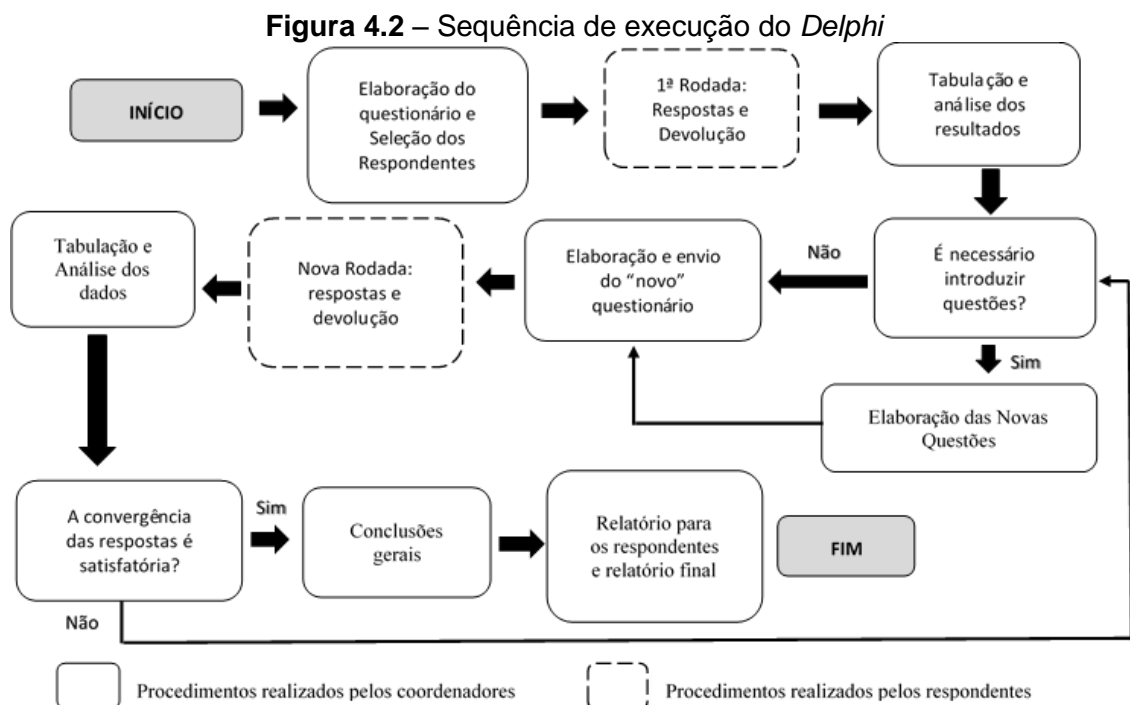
**Figura 4.2** – Sequência de execução do *Delphi*

INÍCIO

Elaboração do questionário e Seleção dos Respondentes

1ª Rodada: Respostas e Devolução

Tabulação e análise dos resultados

É necessário introduzir questões?

Não

Elaboração e envio do "novo" questionário

Nova Rodada: respostas e devolução

Tabulação e Análise dos dados

Sim

Elaboração das Novas Questões

A convergência das respostas é satisfatória?

Sim

Conclusões gerais

Relatório para os respondentes e relatório final

FIM

Não

Procedimentos realizados pelos coordenadores

Procedimentos realizados pelos respondentes